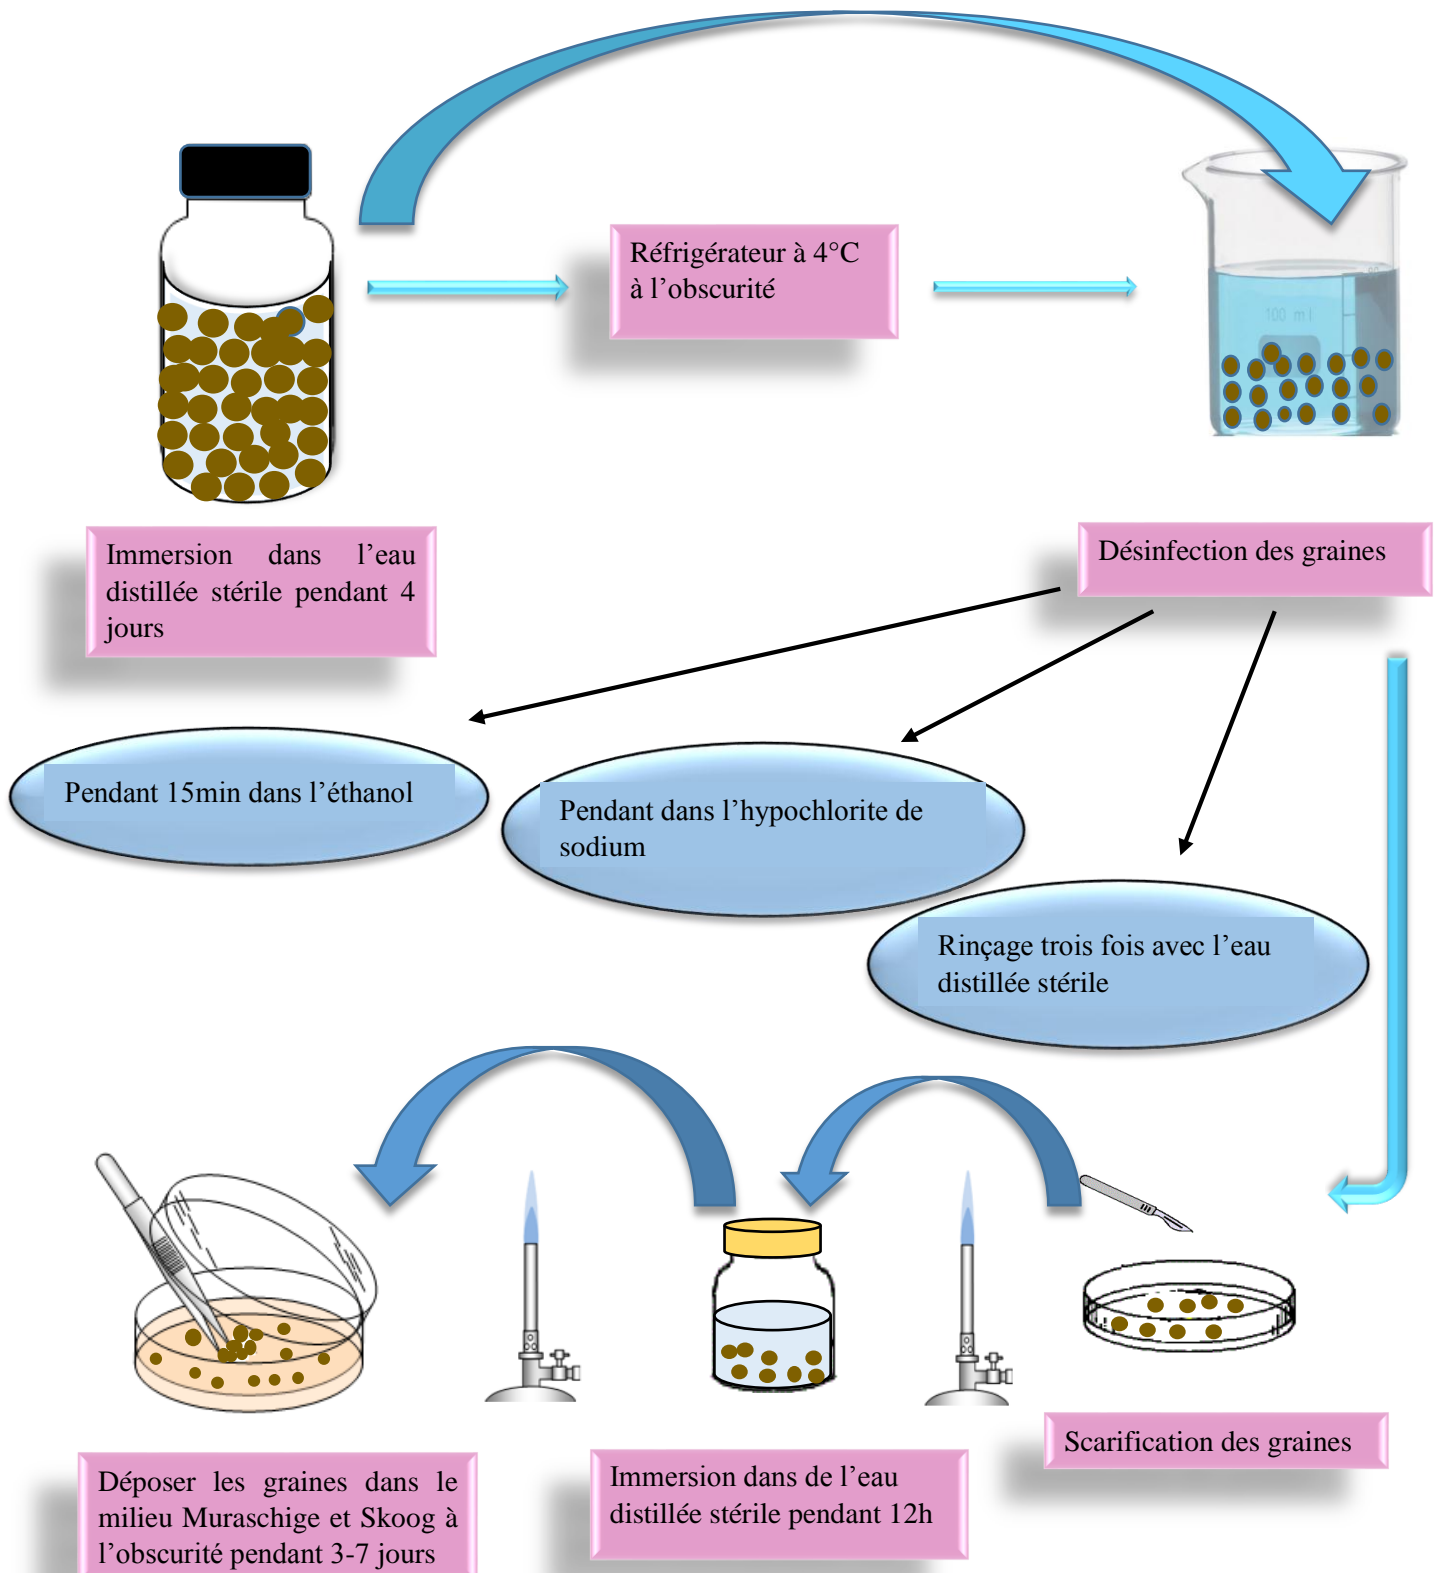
Réfrigérateur à 4°C à l’obscurité

100 ml

Immersion dans l’eau distillée stérile pendant 4 jours

Désinfection des graines

Pendant 15min dans l’éthanol

Pendant dans l’hypochlorite de sodium

Rinçage trois fois avec l’eau distillée stérile

Scarification des graines

Déposer les graines dans le milieu Muraschige et Skoog à l’obscurité pendant 3-7 jours

Immersion dans de l’eau distillée stérile pendant 12h